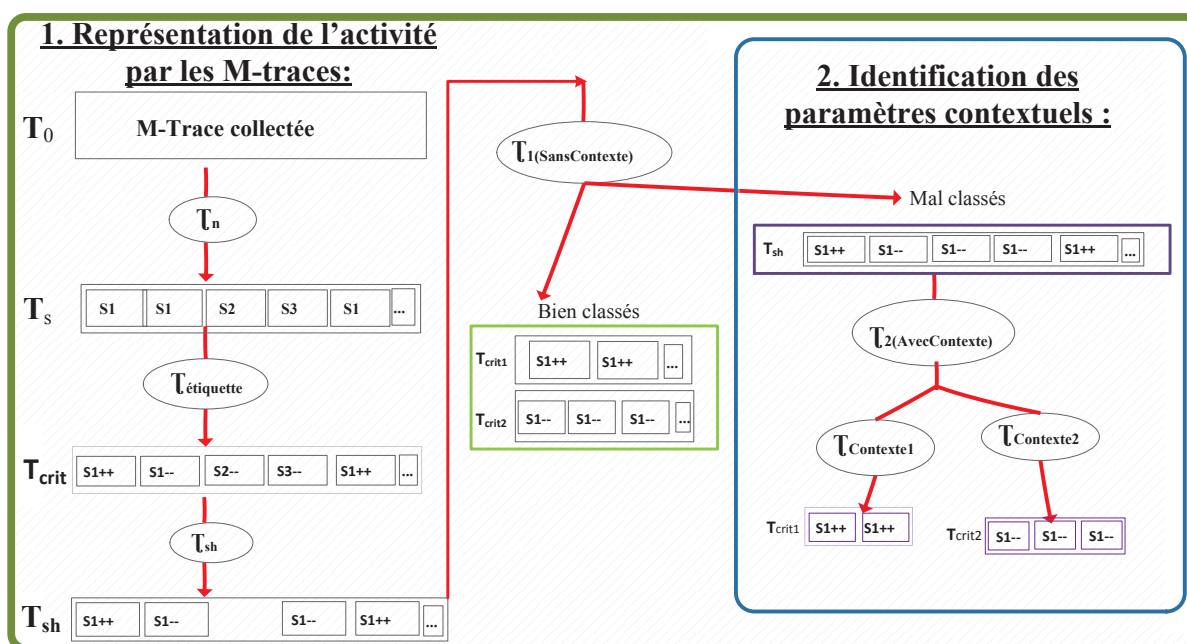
1. Représentation de l'activité par les M-traces:

$T_0$ M-Trace collectée

$\tau_n$

$T_s$ S1 S1 S2 S3 S1 ...

$\tau_{étiquette}$

$T_{crit}$ S1++ S1-- S2-- S3-- S1++ ...

$\tau_{sh}$

$T_{sh}$ S1++ S1-- S1-- S1++ ...

$\tau_{1(SansContexte)}$

Bien classés

$T_{crit1}$ S1++ S1++ ...

$T_{crit2}$ S1-- S1-- S1-- ...

2. Identification des paramètres contextuels :

Mal classés

$T_{sh}$ S1++ S1-- S1-- S1-- S1++ ...

$\tau_{2(AvecContexte)}$

$\tau_{Contexte1}$ $\tau_{Contexte2}$

$T_{crit1}$ S1++ S1++

$T_{crit2}$ S1-- S1-- S1--